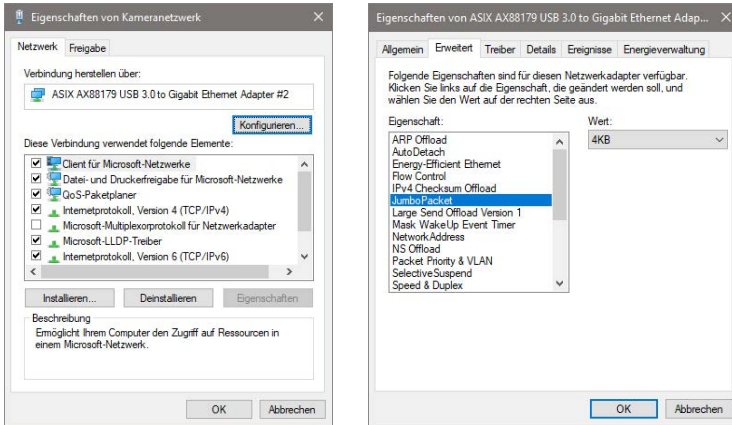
Eigenschaften von Kameranetzwerk ×

Netzwerk | Freigabe

Verbindung herstellen über:

ASIX AX88179 USB 3.0 to Gigabit Ethernet Adapter #2

Konfigurieren...

Diese Verbindung verwendet folgende Elemente:

☑ Client für Microsoft-Netzwerke
☑ Datei- und Druckerfreigabe für Microsoft-Netzwerke
☑ QoS-Paketplaner
☑ Internetprotokoll, Version 4 (TCP/IPv4)
☐ Microsoft-Multiplexorprotokoll für Netzwerkadapter
☑ Microsoft-LLDP-Treiber
☑ Internetprotokoll, Version 6 (TCP/IPv6)

Installieren... | Deinstallieren | Eigenschaften

Beschreibung
Ermöglicht Ihrem Computer den Zugriff auf Ressourcen in einem Microsoft-Netzwerk.

OK | Abbrechen

Eigenschaften von ASIX AX88179 USB 3.0 to Gigabit Ethernet Adap... ×

Allgemein | Erweitert | Treiber | Details | Ereignisse | Energieverwaltung

Folgende Eigenschaften sind für diesen Netzwerkadapter verfügbar. Klicken Sie links auf die Eigenschaft, die geändert werden soll, und wählen Sie den Wert auf der rechten Seite aus.

Eigenschaft:
ARP Offload
AutoDetach
Energy-Efficient Ethernet
Flow Control
IPv4 Checksum Offload
JumboPacket
Large Send Offload Version 1
Mask WakeUp Event Timer
NetworkAddress
NS Offload
Packet Priority & VLAN
SelectiveSuspend
Speed & Duplex

Wert:
4KB

OK | Abbrechen